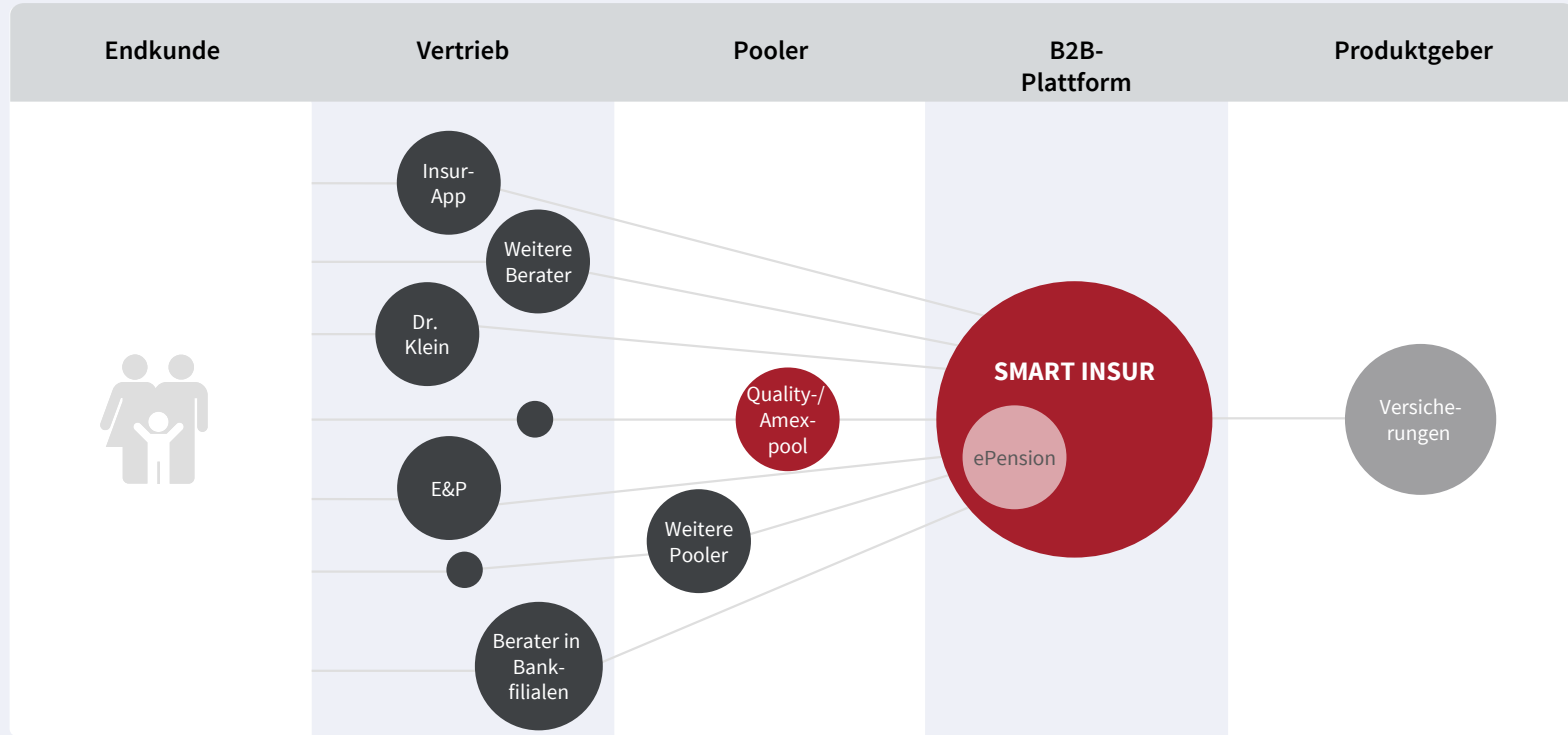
| Endkunde | Vertrieb | Pooler | B2B-Plattform | Produktgeber |
|---|---|---|---|---|

Insur-App

Weitere Berater

Dr. Klein

E&P

Berater in Bankfilialen

Quality-/Amexpool

Weitere Pooler

SMART INSUR

ePension

Versicherungen